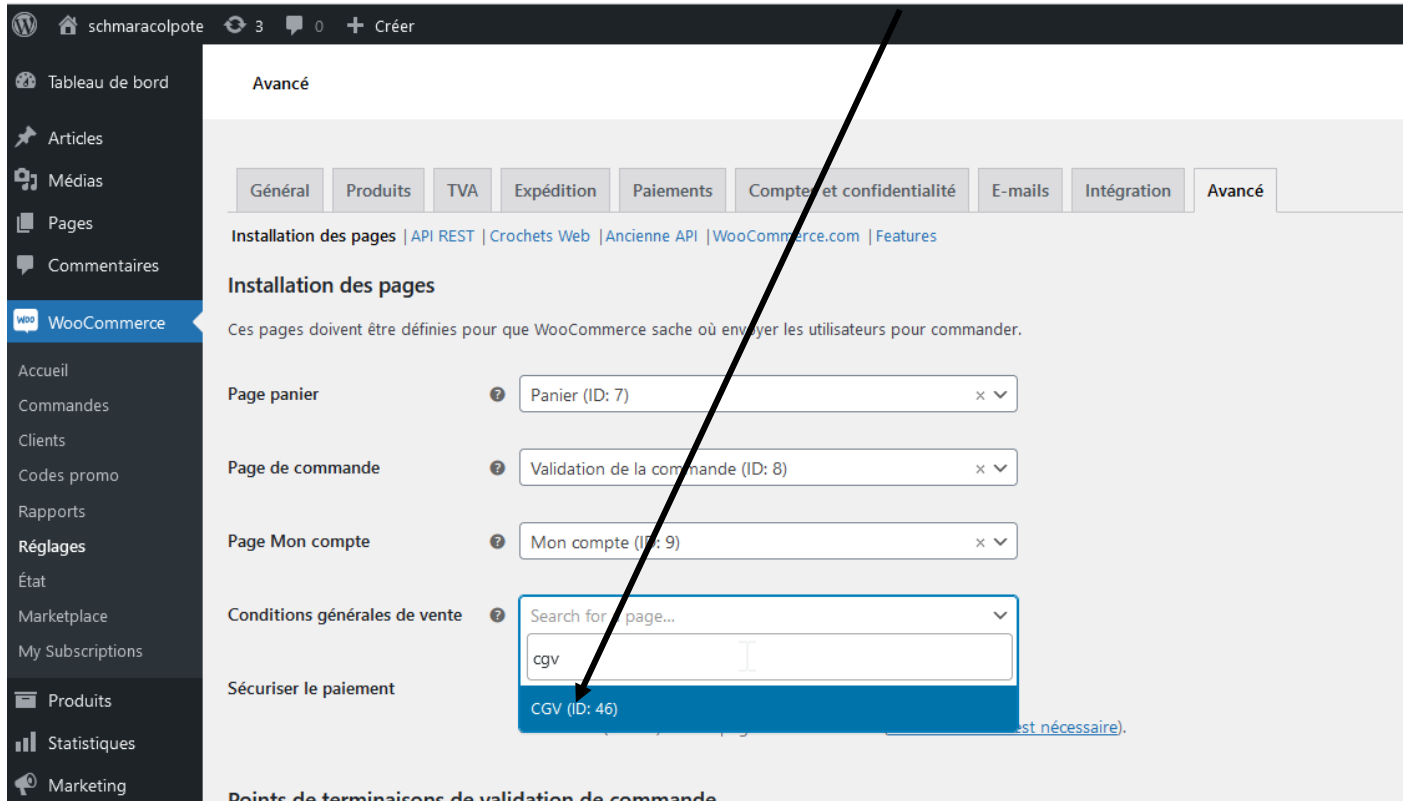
schmaracolpote 3 0 Créer

Tableau de bord
Articles
Médias
Pages
Commentaires
WooCommerce
Accueil
Commandes
Clients
Codes promo
Rapports
Réglages
État
Marketplace
My Subscriptions
Produits
Statistiques
Marketing

Avancé

Général | Produits | TVA | Expédition | Paiements | Comptes et confidentialité | E-mails | Intégration | Avancé

Installation des pages | API REST | Crochets Web | Ancienne API | WooCommerce.com | Features

Installation des pages

Ces pages doivent être définies pour que WooCommerce sache où envoyer les utilisateurs pour commander.

Page panier — Panier (ID: 7)

Page de commande — Validation de la commande (ID: 8)

Page Mon compte — Mon compte (ID: 9)

Conditions générales de vente — Search for a page...

cgv

CGV (ID: 46)

Sécuriser le paiement

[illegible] est nécessaire).

Points de terminaisons de validation de commande